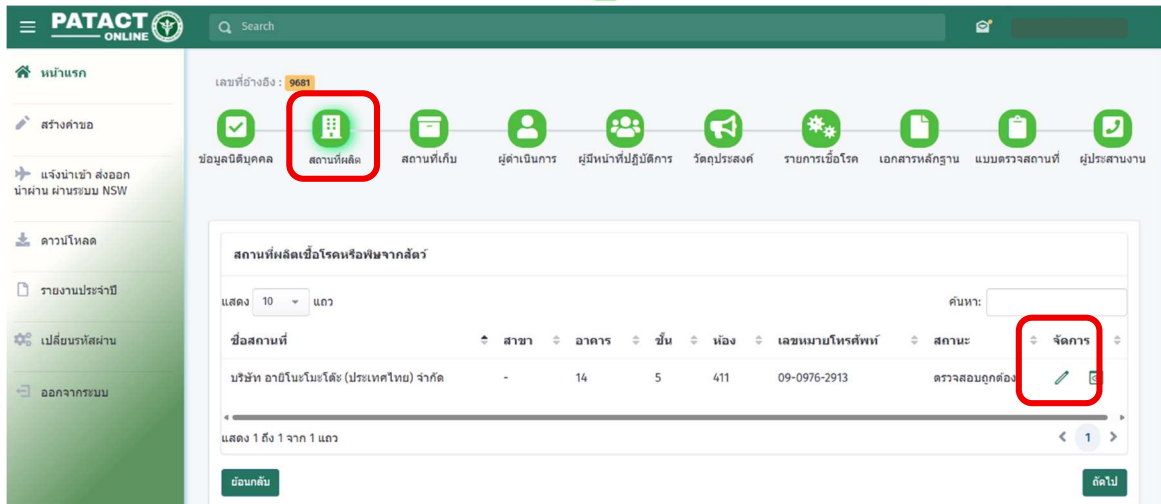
PATACT ONLINE

Search

หน้าแรก

สร้างคำขอ

แจ้งนำเข้า ส่งออก นำผ่าน ผ่านระบบ NSW

ดาวน์โหลด

รายงานประจำปี

เปลี่ยนรหัสผ่าน

ออกจากระบบ

เลขที่อ้างอิง : 9681

ข้อมูลนิติบุคคล สถานที่ผลิต สถานที่เก็บ ผู้ดำเนินการ ผู้มีหน้าที่ปฏิบัติการ วัตถุประสงค์ รายการเชื้อโรค เอกสารหลักฐาน แบบตรวจสถานที่ ผู้ประสานงาน

สถานที่ผลิตเชื้อโรคหรือพิษจากสัตว์

แสดง 10 แถว

ค้นหา:

| ชื่อสถานที่ | สาขา | อาคาร | ชั้น | ห้อง | เลขหมายโทรศัพท์ | สถานะ | จัดการ |
|---|---|---|---|---|---|---|---|
| บริษัท อายิโนะโมะโต๊ะ (ประเทศไทย) จำกัด | - | 14 | 5 | 411 | 09-0976-2913 | ตรวจสอบถูกต้อง | |

แสดง 1 ถึง 1 จาก 1 แถว

1

ย้อนกลับ

ถัดไป